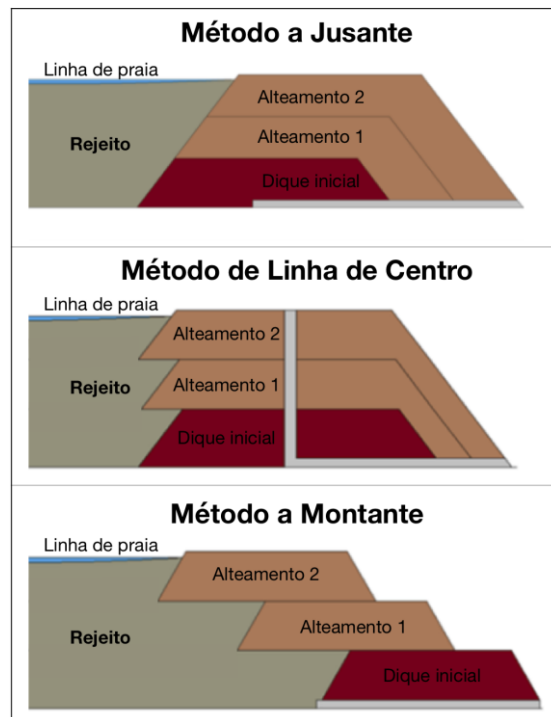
Método a Jusante

Linha de praia

Alteamento 2

Alteamento 1

Rejeito

Dique inicial

Método de Linha de Centro

Linha de praia

Alteamento 2

Alteamento 1

Rejeito

Dique inicial

Método a Montante

Linha de praia

Alteamento 2

Alteamento 1

Rejeito

Dique inicial